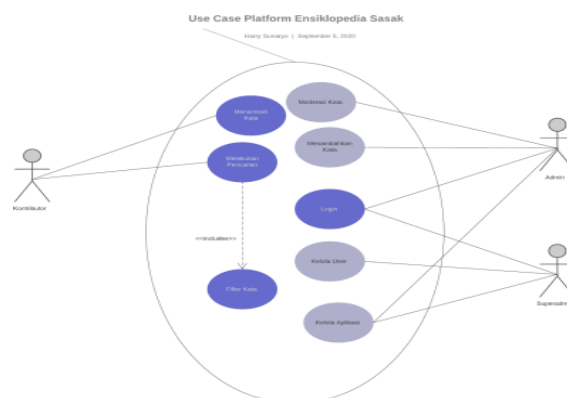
Use Case Platform Ensiklopedia Sasak

Harry Sunaryo | September 6, 2020

Menambah Kata

Moderasi Kata

Melakukan Pencarian

Menampilkan Kata

Kontributor

Admin

Login

<<include>>

Kelola User

Filter Kata

Superadmin

Kelola Aplikasi